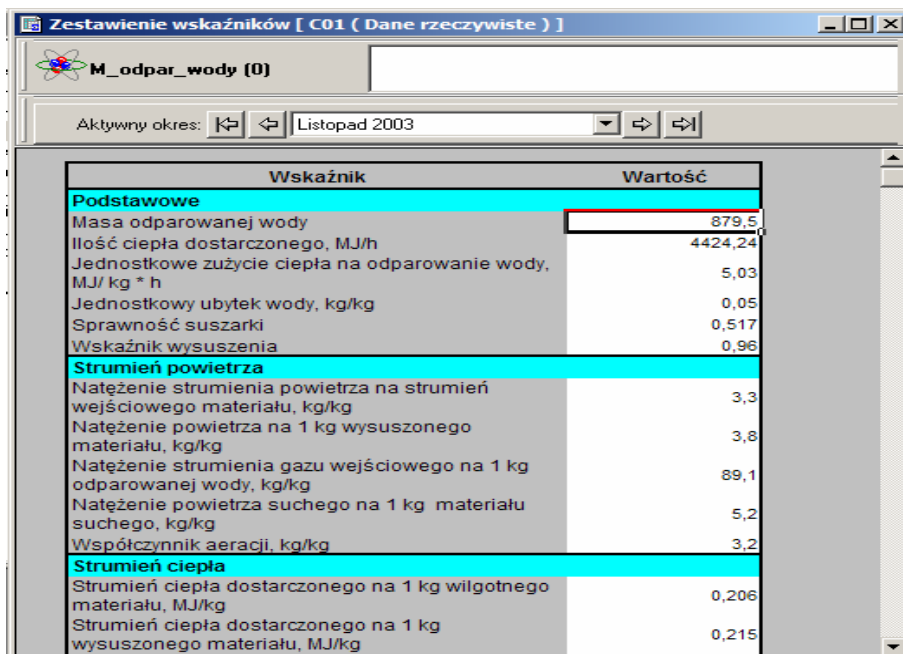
Zestawienie wskaźników [ C01 ( Dane rzeczywiste ) ]

M_odpar_wody (0)

Aktywny okres: Listopad 2003

| Wskaźnik | Wartość |
|---|---|
| **Podstawowe** | |
| Masa odparowanej wody | 879,5 |
| Ilość ciepła dostarczonego, MJ/h | 4424,24 |
| Jednostkowe zużycie ciepła na odparowanie wody, MJ/ kg * h | 5,03 |
| Jednostkowy ubytek wody, kg/kg | 0,05 |
| Sprawność suszarki | 0,517 |
| Wskaźnik wysuszenia | 0,96 |
| **Strumień powietrza** | |
| Natężenie strumienia powietrza na strumień wejściowego materiału, kg/kg | 3,3 |
| Natężenie powietrza na 1 kg wysuszonego materiału, kg/kg | 3,8 |
| Natężenie strumienia gazu wejściowego na 1 kg odparowanej wody, kg/kg | 89,1 |
| Natężenie powietrza suchego na 1 kg materiału suchego, kg/kg | 5,2 |
| Współczynnik aeracji, kg/kg | 3,2 |
| **Strumień ciepła** | |
| Strumień ciepła dostarczonego na 1 kg wilgotnego materiału, MJ/kg | 0,206 |
| Strumień ciepła dostarczonego na 1 kg wysuszonego materiału, MJ/kg | 0,215 |